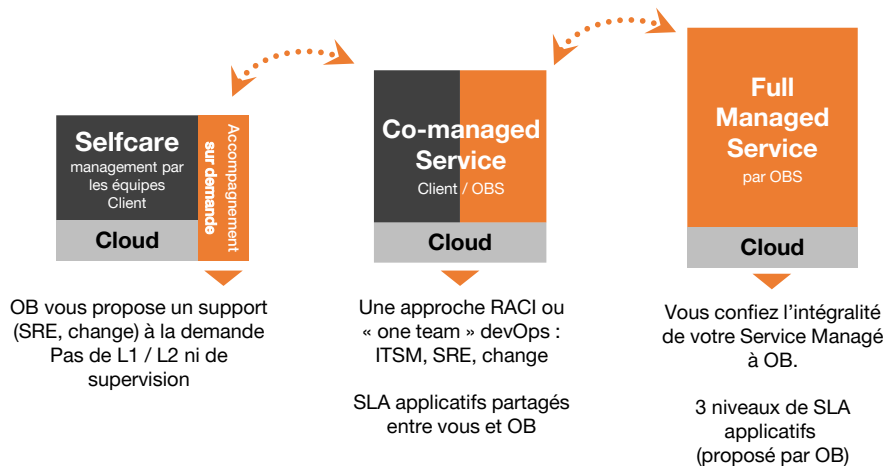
Selfcare
management par les équipes Client

Accompagnement sur demande

Cloud

OB vous propose un support (SRE, change) à la demande
Pas de L1 / L2 ni de supervision

Co-managed Service
Client / OBS

Cloud

Une approche RACI ou « one team » devOps : ITSM, SRE, change

SLA applicatifs partagés entre vous et OB

Full Managed Service
par OBS

Cloud

Vous confiez l'intégralité de votre Service Managé à OB.

3 niveaux de SLA applicatifs (proposé par OB)